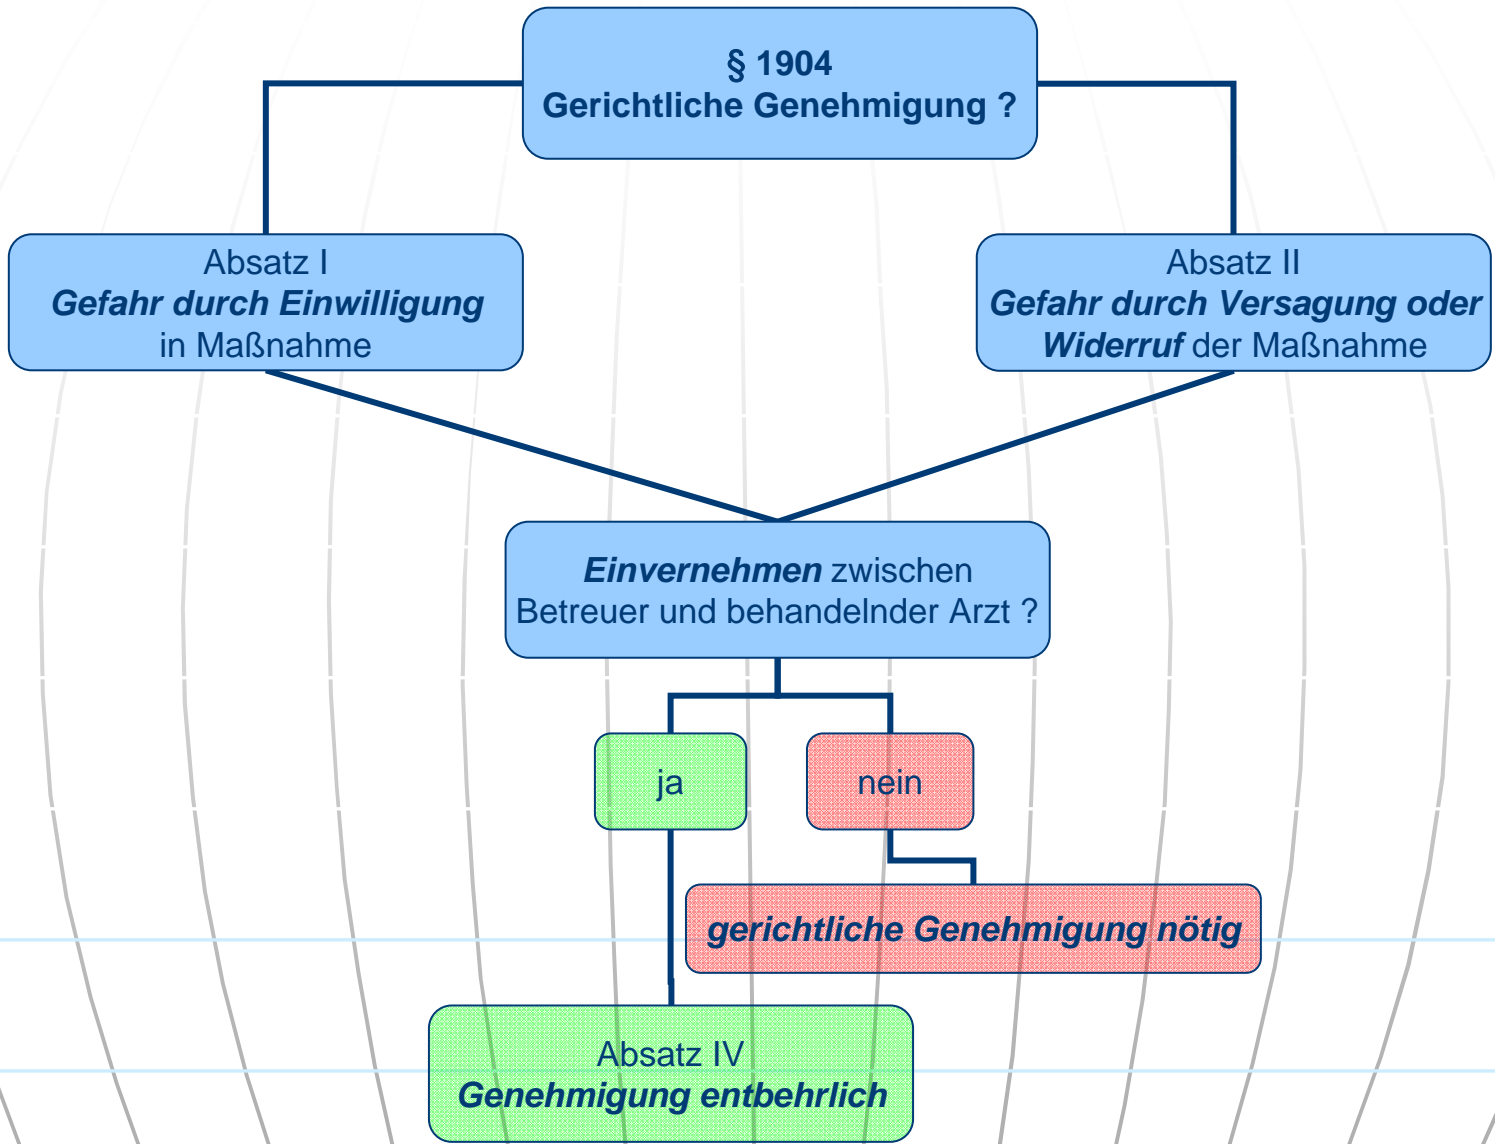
§ 1904
Gerichtliche Genehmigung ?

Absatz I
Gefahr durch Einwilligung
in Maßnahme

Absatz II
Gefahr durch Versagung oder
Widerruf der Maßnahme

Einvernehmen zwischen
Betreuer und behandelnder Arzt ?

ja

nein

gerichtliche Genehmigung nötig

Absatz IV
Genehmigung entbehrlich